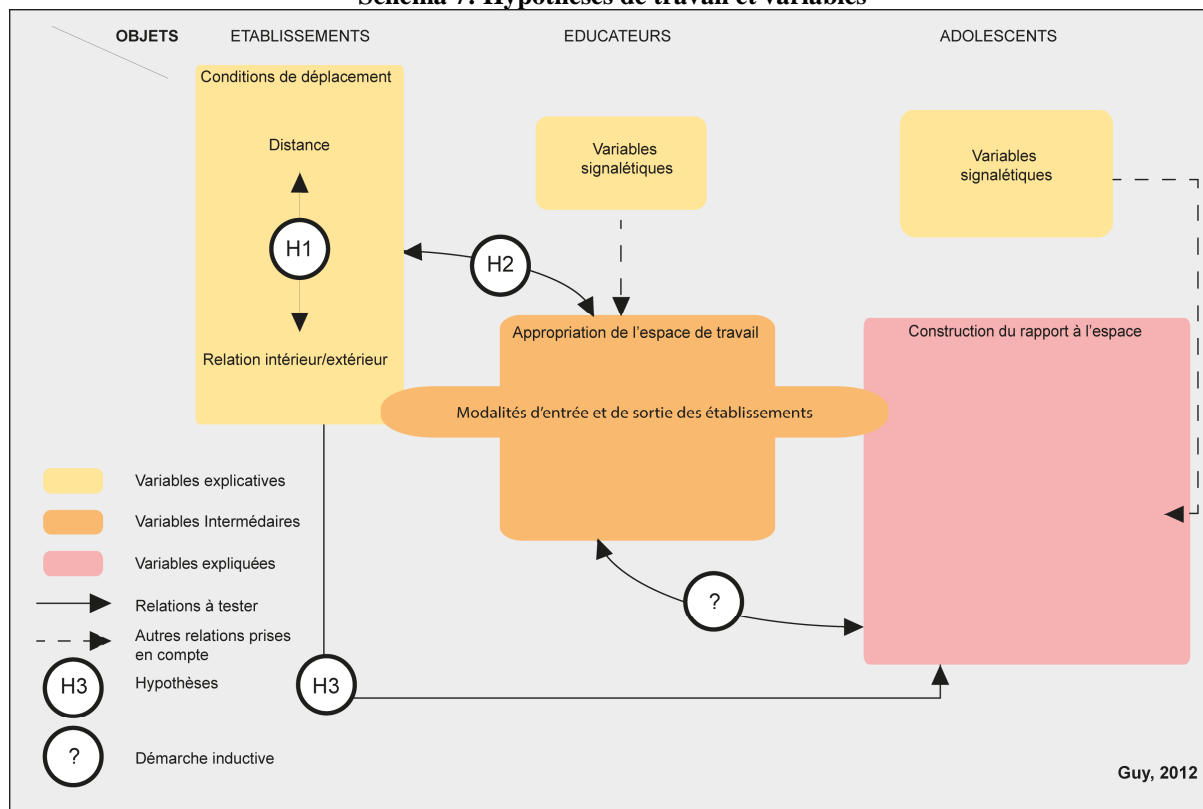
Schéma 7: Hypothèses de travail et variables

OBJETS

ETABLISSEMENTS

EDUCATEURS

ADOLESCENTS

Conditions de déplacement

Distance

H1

Relation intérieur/extérieur

H2

Variables signalétiques

Variables signalétiques

Appropriation de l'espace de travail

Construction du rapport à l'espace

Modalités d'entrée et de sortie des établissements

Variables explicatives

Variables Intermédaires

Variables expliquées

Relations à tester

Autres relations prises en compte

H3

Hypothèses

H3

?

?

Démarche inductive

Guy, 2012